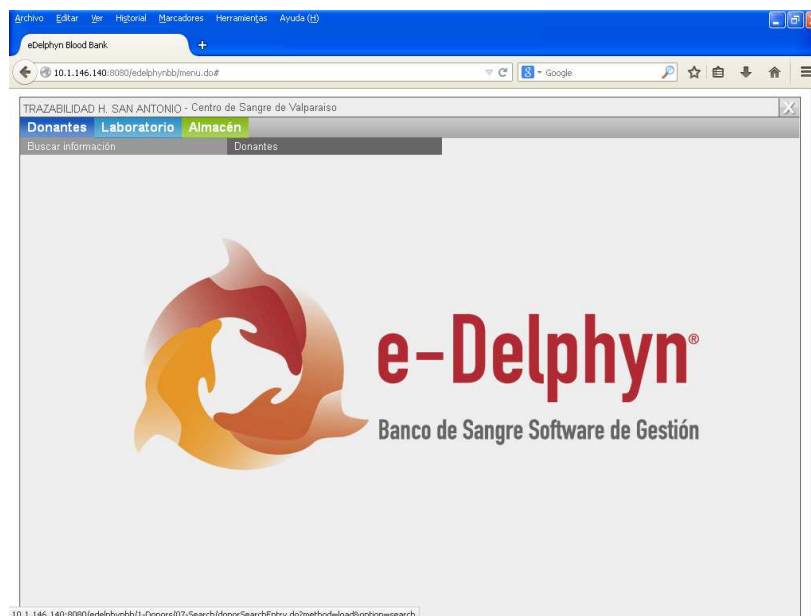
Archivo Editar Ver Historial Marcadores Herramientas Ayuda (H)

eDelphyn Blood Bank

10.1.146.140:8080/edelphynbb/menu.do#

Google

TRAZABILIDAD H. SAN ANTONIO - Centro de Sangre de Valparaiso

Donantes Laboratorio Almacén

Buscar información Donantes

e-Delphyn®

Banco de Sangre Software de Gestión

10.1.146.140:8080/edelphynbb/1-Donors/07-Search/donorSearchEntry.do?method=load&option=search